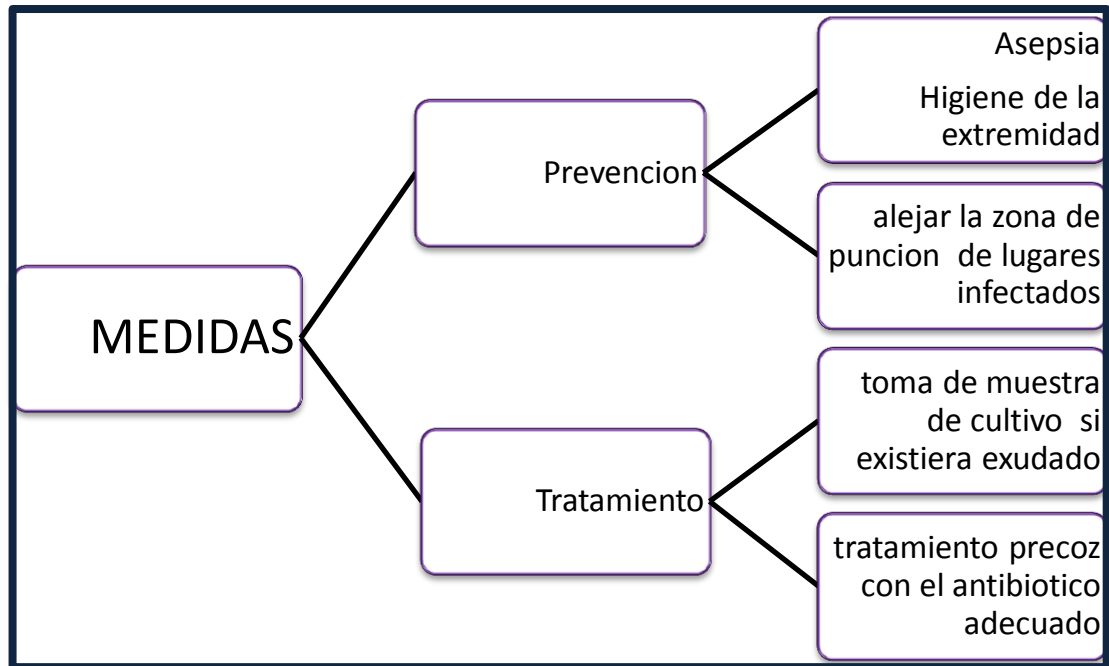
MEDIDAS

Prevencion

Asepsia

Higiene de la extremidad

alejar la zona de puncion de lugares infectados

Tratamiento

toma de muestra de cultivo si existiera exudado

tratamiento precoz con el antibiotico adecuado